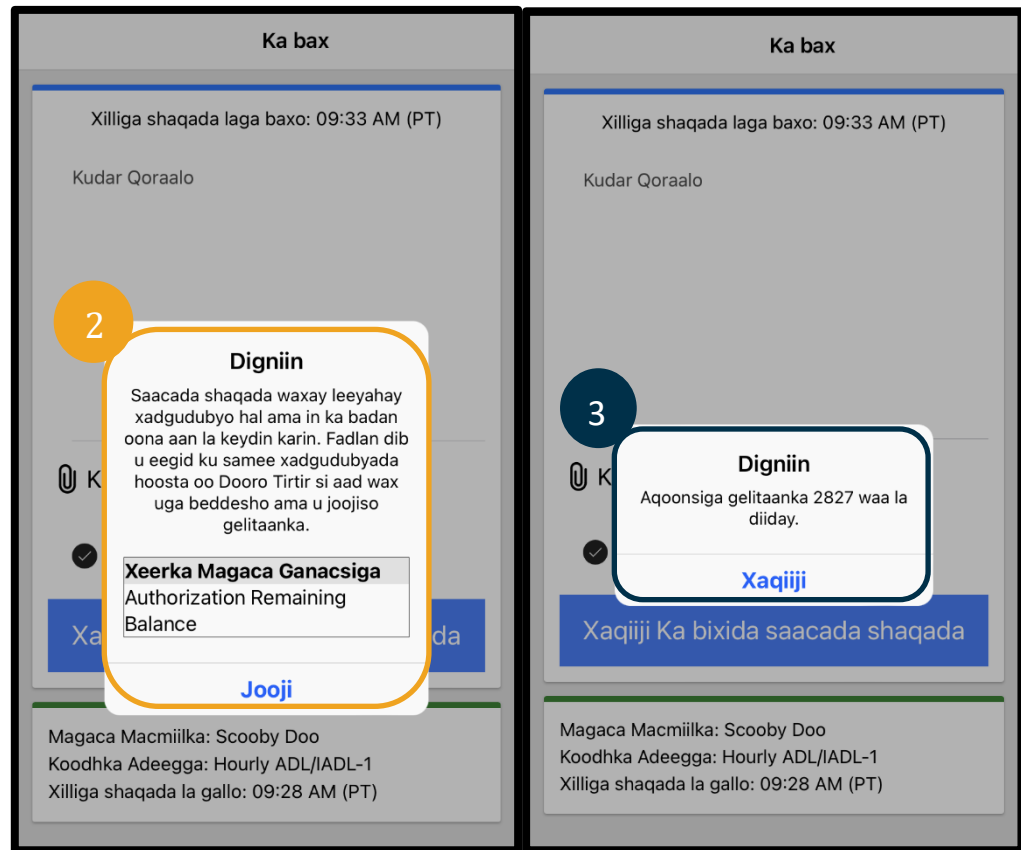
Ka bax

Xilliga shaqada laga baxo: 09:33 AM (PT)

Kudar Qoraalo

2

Digniin

Saacada shaqada waxay leeyahay xadgudubyo hal ama in ka badan oona aan la keydin karin. Fadlan dib u eegid ku samee xadgudubyada hoosta oo Dooro Tirtir si aad wax uga beddesho ama u joojiso gelitaanka.

Xeerka Magaca Ganacsiga
Authorization Remaining Balance

Jooji

K

Xa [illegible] da

Magaca Macmiilka: Scooby Doo
Koodhka Adeegga: Hourly ADL/IADL-1
Xilliga shaqada la gallo: 09:28 AM (PT)

Ka bax

Xilliga shaqada laga baxo: 09:33 AM (PT)

Kudar Qoraalo

3

Digniin

Aqoonsiga gelitaanka 2827 waa la diiday.

Xaqiiji

K

Xaqiiji Ka bixida saacada shaqada

Magaca Macmiilka: Scooby Doo
Koodhka Adeegga: Hourly ADL/IADL-1
Xilliga shaqada la gallo: 09:28 AM (PT)